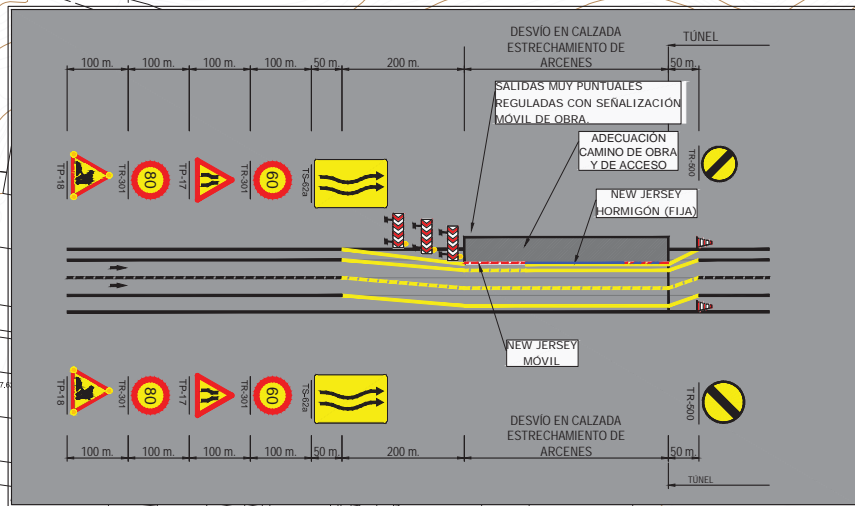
DESVÍO EN CALZADA
ESTRECHAMIENTO DE ARCENES

TÚNEL

100 m. 100 m. 100 m. 100 m. 50 m. 200 m. 50 m.

SALIDAS MUY PUNTUALES REGULADAS CON SEÑALIZACIÓN MÓVIL DE OBRA.

ADECUACIÓN CAMINO DE OBRA Y DE ACCESO

NEW JERSEY HORMIGÓN (FIJA)

TP-18 TR-301 80 TP-17 TR-301 60 TS-62a

TR-500

NEW JERSEY MÓVIL

TP-18 TR-301 80 TP-17 TR-301 60 TS-62a

TR-500

DESVÍO EN CALZADA
ESTRECHAMIENTO DE ARCENES

100 m. 100 m. 100 m. 100 m. 50 m. 200 m. 50 m.

TÚNEL